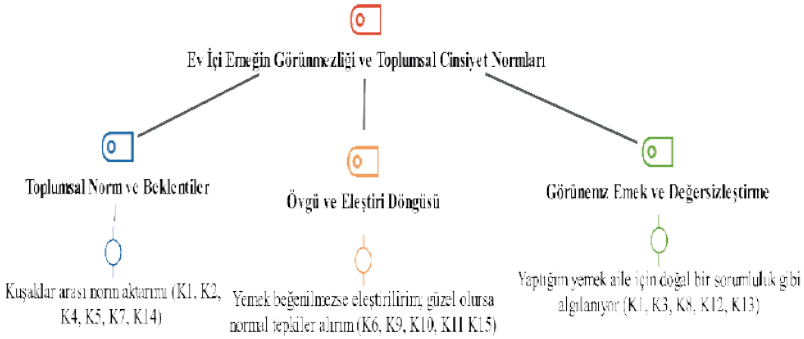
Ev İçi Emeğin Görünmezliği ve Toplumsal Cinsiyet Normları

Toplumsal Norm ve Beklentiler

Kuşaklar arası norm aktarımı (K1, K2, K4, K5, K7, K14)

Övgü ve Eleştiri Döngüsü

Yemek beğenilmezse eleştirilirim, güzel olursa normal tepkiler alırım (K6, K9, K10, K11 K15)

Görünmez Emek ve Değersizleştirme

Yaptığım yemek aile için doğal bir sorumluluk gibi algılanıyor (K1, K3, K8, K12, K13)